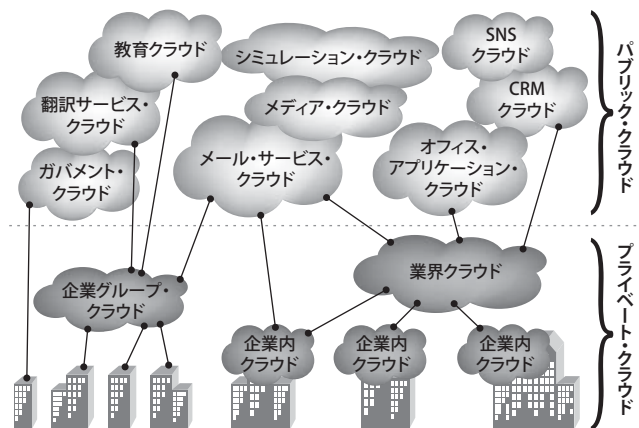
教育クラウド

シミュレーション・クラウド

SNS
クラウド

パブリック・クラウド

翻訳サービス・
クラウド

メディア・クラウド

CRM
クラウド

ガバメント・
クラウド

メール・サービス・
クラウド

オフィス・
アプリケーション・
クラウド

業界クラウド

プライベート・クラウド

企業グループ・
クラウド

企業内
クラウド

企業内
クラウド

企業内
クラウド